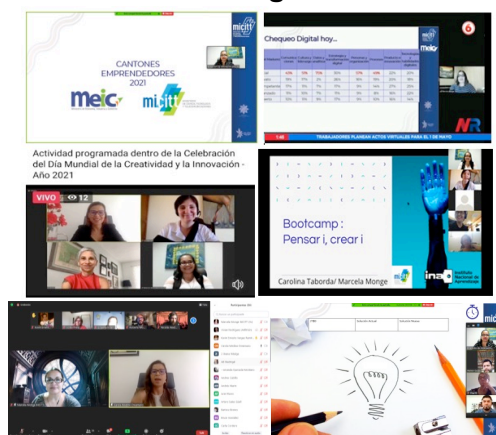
CANTONES EMPRENDEDORES 2021

meic

micitt

Chequeo Digital hoy...

micitt

meic

6

NR

TRABAJADORES PLANEAN ACTOS VIRTUALES PARA EL 1 DE MAYO

Actividad programada dentro de la Celebración del Día Mundial de la Creatividad y la Innovación - Año 2021

VIVO 12

Bootcamp : Pensar i, crear i

Carolina Taborda/ Marcela Monge

ina

Instituto Nacional de Aprendizaje

micitt